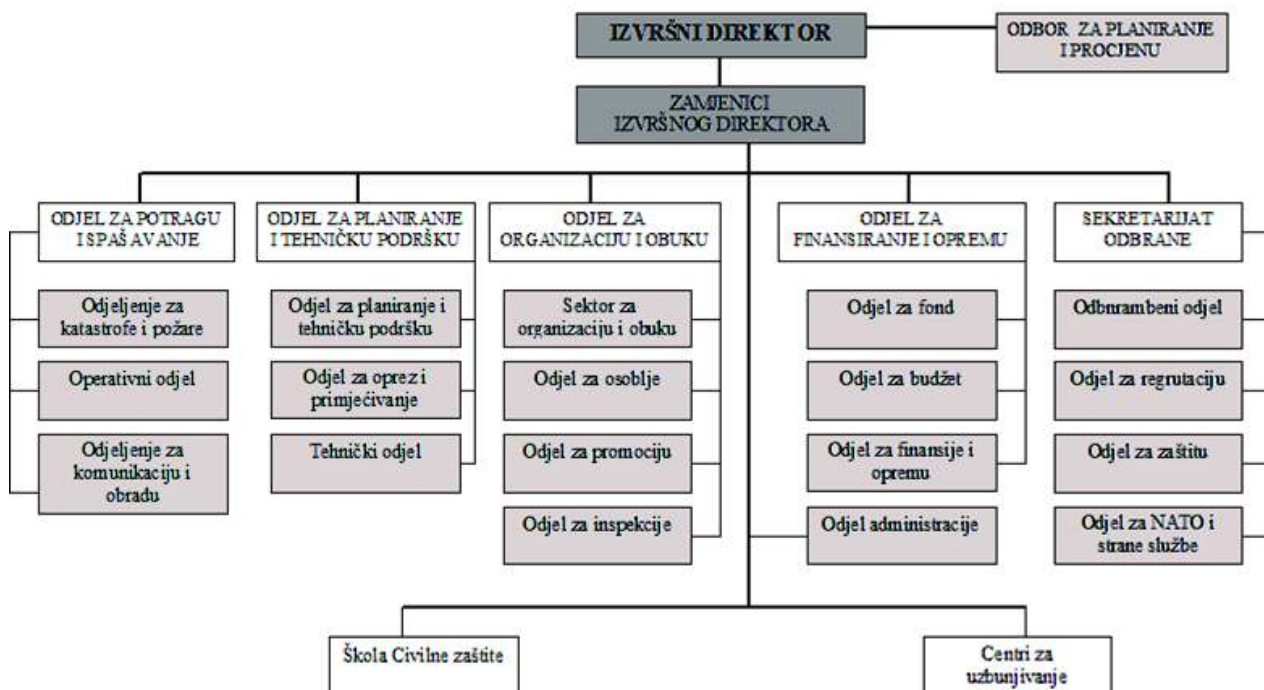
IZVRŠNI DIREKTOR

ODBOR ZA PLANIRANJE I PROCJENU

ZAMJENICI IZVRŠNOG DIREKTORA

ODJEL ZA POTRAGU I SPAŠAVANJE

Odjeljenje za katastrofe i požare

Operativni odjel

Odjeljenje za komunikaciju i obradu

ODJEL ZA PLANIRANJE I TEHNIČKU PODRŠKU

Odjel za planiranje i tehničku podršku

Odjel za oprez i primječivanje

Tehnički odjel

ODJEL ZA ORGANIZACIJU I OBUKU

Sektor za organizaciju i obuku

Odjel za osoblje

Odjel za promociju

Odjel za inspekcije

ODJEL ZA FINANSIRANJE I OPREMU

Odjel za fond

Odjel za budžet

Odjel za finansije i opremu

Odjel administracije

SEKRETARIJAT ODBRANE

Odbnrambeni odjel

Odjel za regrutaciju

Odjel za zaštitu

Odjel za NATO i strane službe

Škola Civilne zaštite

Centri za uzbunjivanje